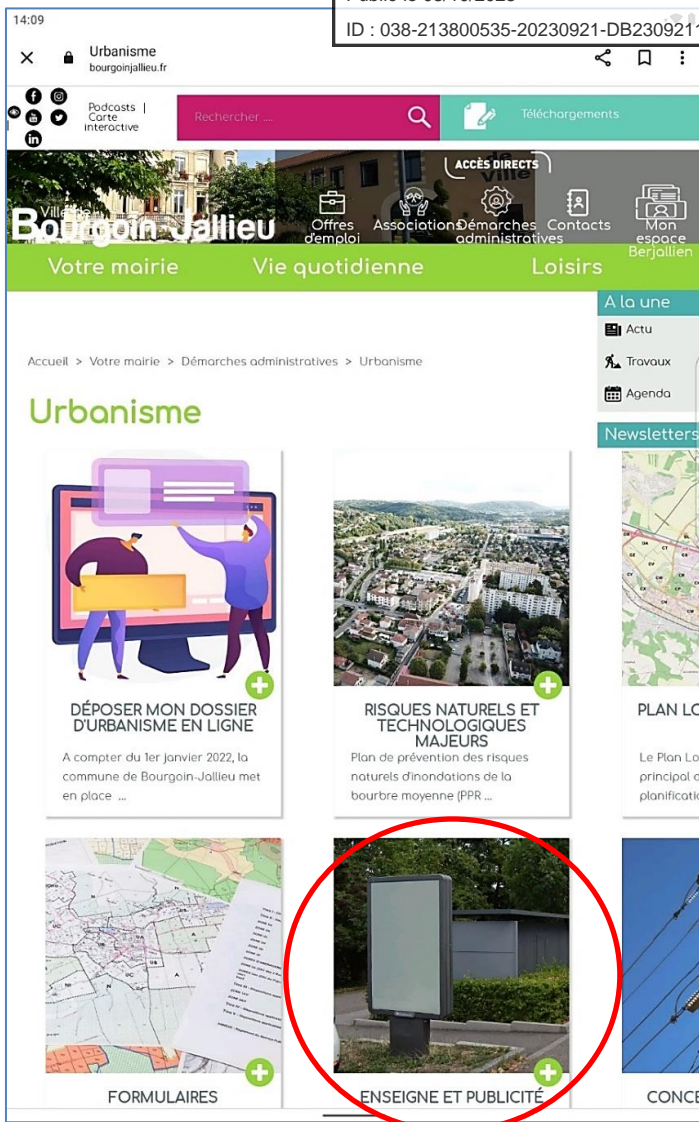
14:09

ID : 038-213800535-20230921-DB230921

Urbanisme
bourgoinjallieu.fr

Podcasts | Carte interactive

Rechercher ...

Téléchargements

ACCÈS DIRECTS

Ville de Bourgoin-Jallieu

Offres d'emploi

Associations

Démarches administratives

Contacts

Mon espace Berjallien

Votre mairie Vie quotidienne Loisirs

A la une

Actu

Travaux

Agenda

Newsletters

Accueil > Votre mairie > Démarches administratives > Urbanisme

Urbanisme

DÉPOSER MON DOSSIER D'URBANISME EN LIGNE

A compter du 1er janvier 2022, la commune de Bourgoin-Jallieu met en place ...

RISQUES NATURELS ET TECHNOLOGIQUES MAJEURS

Plan de prévention des risques naturels d'inondations de la bourbre moyenne (PPR ...

PLAN LO

Le Plan Lo principal d planificatio

FORMULAIRES

ENSEIGNE ET PUBLICITÉ

CONCE